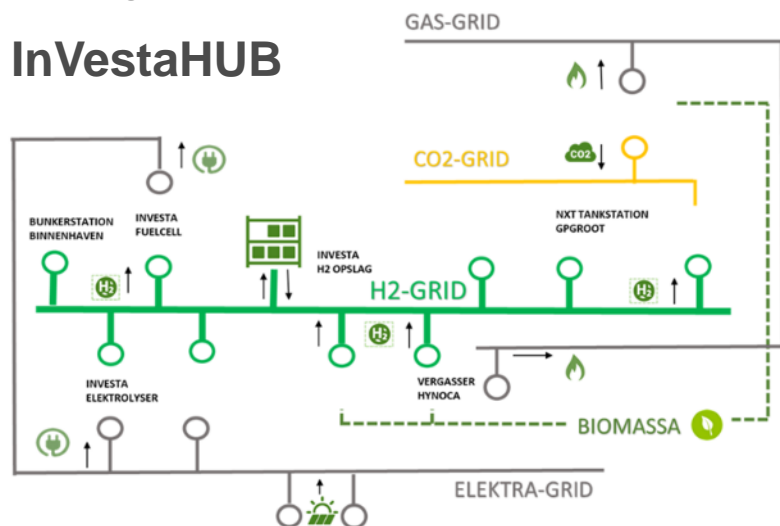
InVestaHUB

GAS-GRID

CO2-GRID

$CO_2$

BUNKERSTATION BINNENHAVEN

INVESTA FUELCELL

INVESTA H2 OPSLAG

NXT TANKSTATION GPGROOT

$H_2$

H2-GRID

$H_2$

$H_2$

INVESTA ELEKTROLYSER

VERGASSER HYNOCA

BIOMASSA

ELEKTRA-GRID